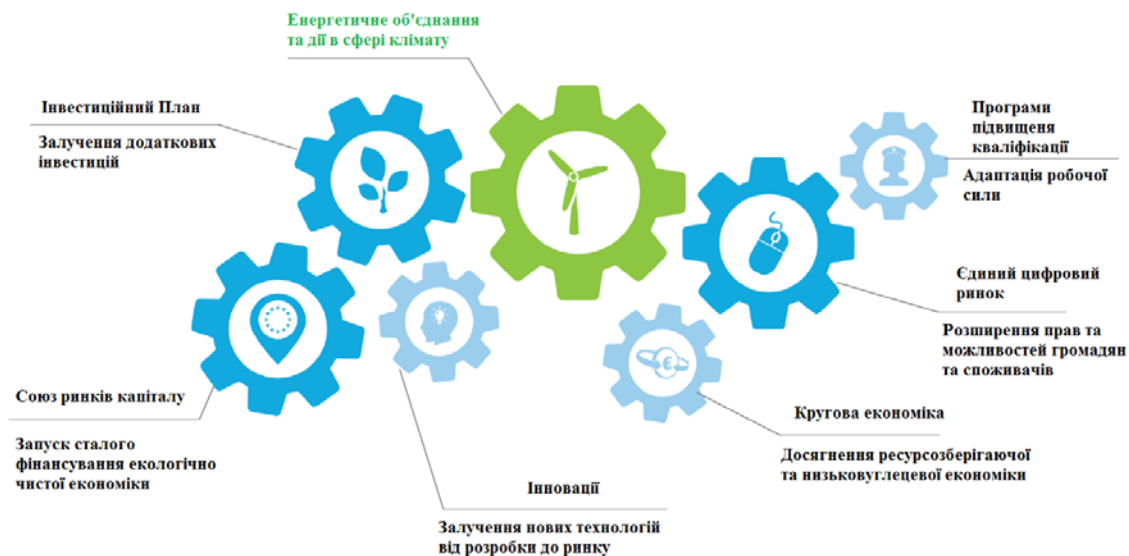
Енергетичне об'єднання та дії в сфері клімату

Інвестиційний План

Залучення додаткових інвестицій

Програми підвищення кваліфікації

Адаптація робочої сили

Єдиний цифровий ринок

Розширення прав та можливостей громадян та споживачів

Союз ринків капіталу

Запуск сталого фінансування екологічно чистої економіки

Кругова економіка

Досягнення ресурсозберігаючої та низьковуглецевої економіки

Інновації

Залучення нових технологій від розробки до ринку